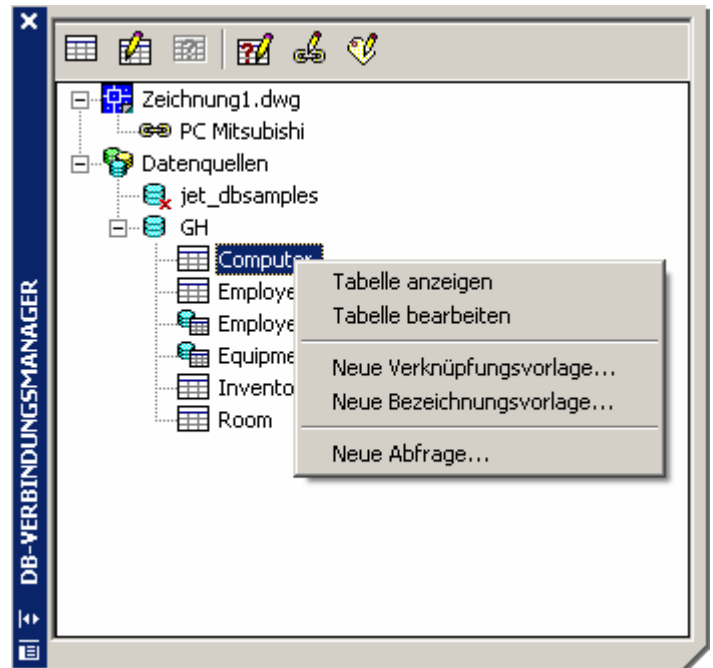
DB-VERBINDUNGSMANAGER

Zeichnung1.dwg
PC Mitsubishi
Datenquellen
jet_dbsamples
GH
Computer
Employe
Employe
Equipme
Invento
Room

Tabelle anzeigen
Tabelle bearbeiten
Neue Verknüpfungsvorlage...
Neue Bezeichnungsvorlage...
Neue Abfrage...